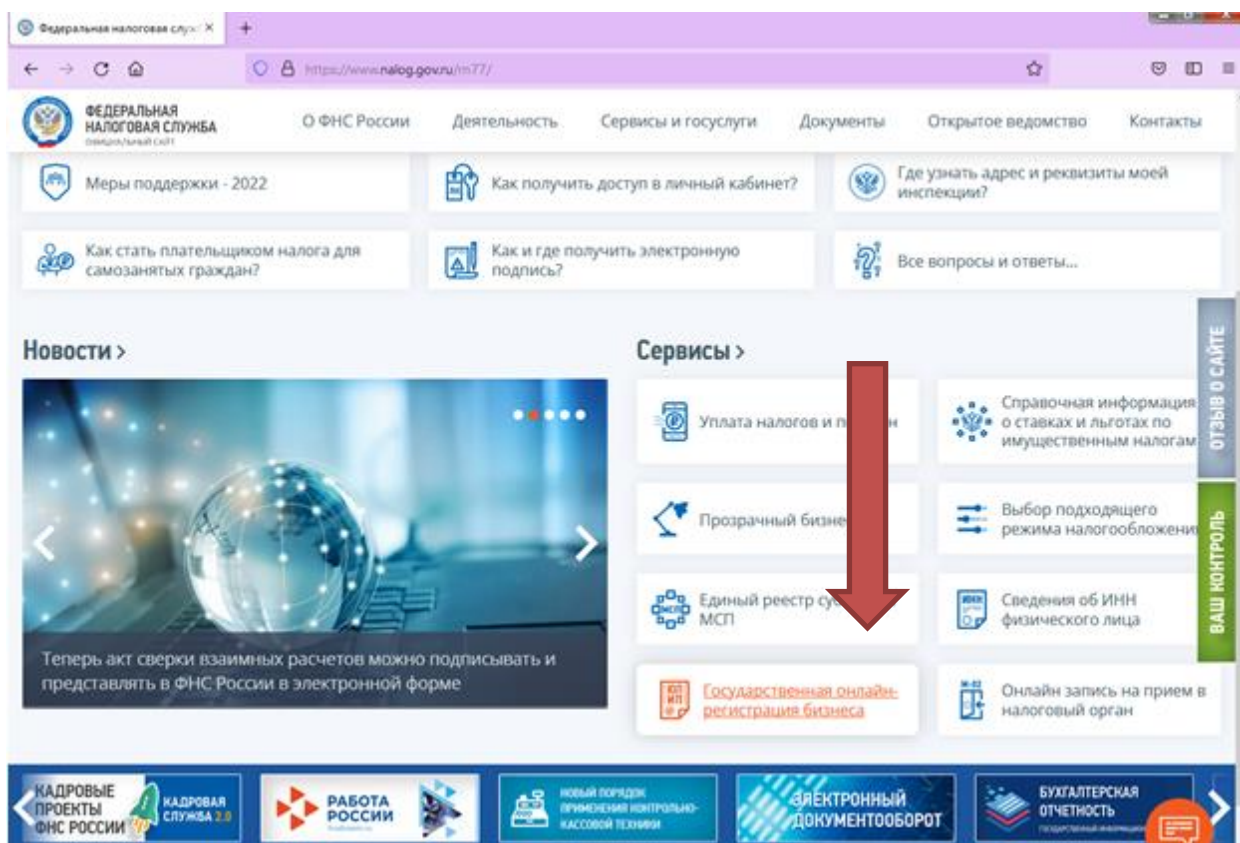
Федеральная налоговая служ ×

https://www.nalog.gov.ru/rn77/

ФЕДЕРАЛЬНАЯ НАЛОГОВАЯ СЛУЖБА
ОФИЦИАЛЬНЫЙ САЙТ

О ФНС России Деятельность Сервисы и госуслуги Документы Открытое ведомство Контакты

Меры поддержки - 2022

Как получить доступ в личный кабинет?

Где узнать адрес и реквизиты моей инспекции?

Как стать плательщиком налога для самозанятых граждан?

Как и где получить электронную подпись?

Все вопросы и ответы...

Новости >

Теперь акт сверки взаимных расчетов можно подписывать и представлять в ФНС России в электронной форме

Сервисы >

Уплата налогов и п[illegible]н

Справочная информация о ставках и льготах по имущественным налогам

Прозрачный бизне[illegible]

Выбор подходящего режима налогообложени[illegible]

Единый реестр су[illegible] МСП

Сведения об ИНН физического лица

Государственная онлайн-регистрация бизнеса

Онлайн запись на прием в налоговый орган

ОТЗЫВ О САЙТЕ

ВАШ КОНТРОЛЬ

КАДРОВЫЕ ПРОЕКТЫ ФНС РОССИИ

КАДРОВАЯ СЛУЖБА 2.0

РАБОТА РОССИИ

НОВЫЙ ПОРЯДОК ПРИМЕНЕНИЯ КОНТРОЛЬНО-КАССОВОЙ ТЕХНИКИ

ЭЛЕКТРОННЫЙ ДОКУМЕНТООБОРОТ

БУХГАЛТЕРСКАЯ ОТЧЕТНОСТЬ